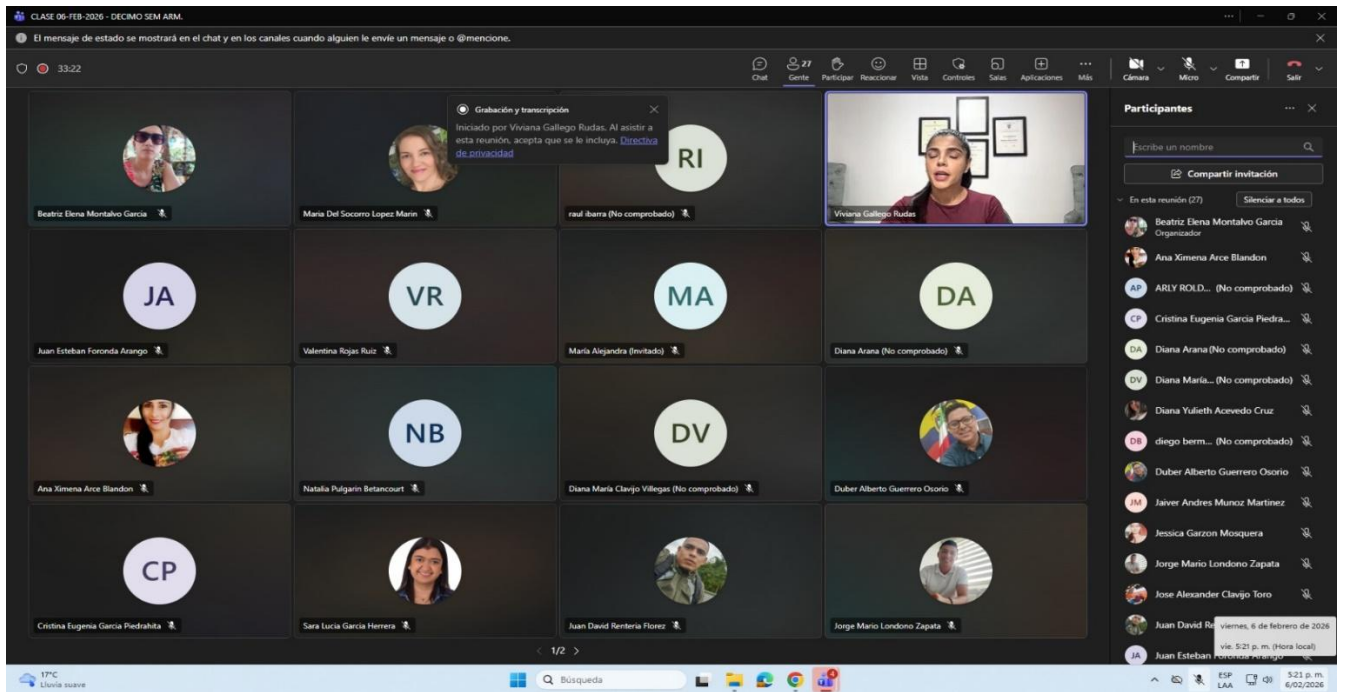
CLASE 06-FEB-2026 - DECIMO SEM ARM.

El mensaje de estado se mostrará en el chat y en los canales cuando alguien le envíe un mensaje o @mencione.

33:22

Chat
27 Gente
Participar
Reaccionar
Vista
Controles
Salas
Aplicaciones
Más
Cámara
Micro
Compartir
Salir

Grabación y transcripción
Iniciado por Viviana Gallego Rudas. Al asistir a esta reunión, acepta que se le incluya. Directiva de privacidad

Beatriz Elena Montalvo Garcia
Maria Del Socorro Lopez Marin
RI
raul ibarra (No comprobado)
Viviana Gallego Rudas

JA
Juan Esteban Foronda Arango
VR
Valentina Rojas Ruiz
MA
María Alejandra (Invitado)
DA
Diana Arana (No comprobado)

Ana Ximena Arce Blandon
NB
Natalia Pulgarin Betancourt
DV
Diana María Clavijo Villegas (No comprobado)
Duber Alberto Guerrero Osorio

CP
Cristina Eugenia Garcia Piedrahita
Sara Lucia Garcia Herrera
Juan David Renteria Florez
Jorge Mario Londono Zapata

1/2

Participantes
Escribe un nombre
Compartir invitación
En esta reunión (27)
Silenciar a todos
Beatriz Elena Montalvo Garcia
Organizador
Ana Ximena Arce Blandon
AP ARLY ROLD... (No comprobado)
CP Cristina Eugenia Garcia Piedra...
DA Diana Arana (No comprobado)
DV Diana María... (No comprobado)
Diana Yulieth Acevedo Cruz
DB diego berm... (No comprobado)
Duber Alberto Guerrero Osorio
JM Jaiver Andres Munoz Martinez
Jessica Garzon Mosquera
Jorge Mario Londono Zapata
Jose Alexander Clavijo Toro
Juan David Re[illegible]
JA Juan Esteban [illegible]

viernes, 6 de febrero de 2026
vie. 5:21 p. m. (Hora local)

17°C
Lluvia suave
Búsqueda
ESP LAA
5:21 p. m.
6/02/2026